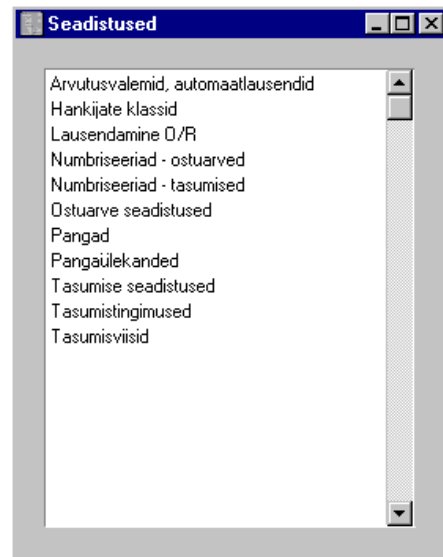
Seadistused

Arvutusvalemid, automaatlausendid
Hankijate klassid
Lausendamine O/R
Numbriseeriad - ostuarved
Numbriseeriad - tasumised
Ostuarve seadistused
Pangad
Pangaülekanded
Tasumise seadistused
Tasumistingimused
Tasumisviisid